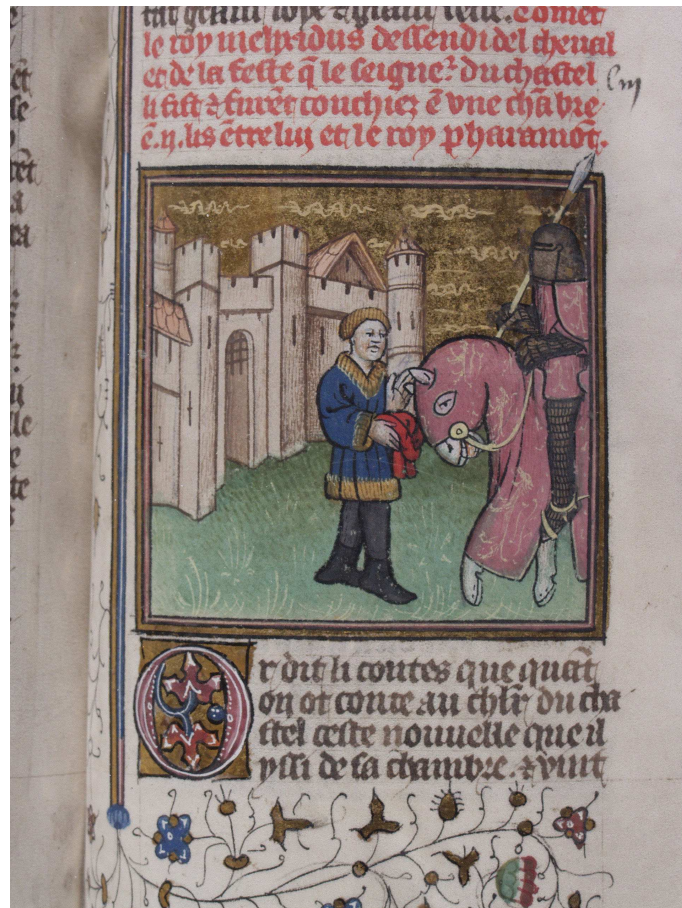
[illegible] Comet le roy melyadus dessendi del cheual et de la feste q̃ le seigne.r du chastel li fist & furet couchiez e une chābre e. ij. les ētre luy et le roy pharamot.

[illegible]

Or dit li contes que quāt on ot conte au chl'r du chastel ceste nouuelle que il yssi de sa chambre & uint